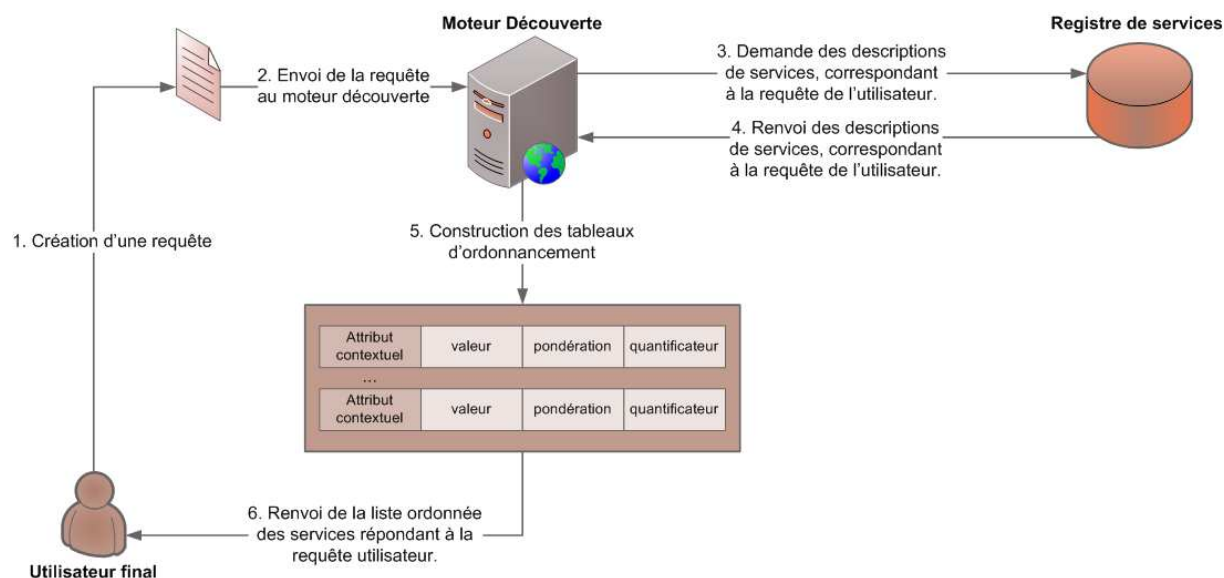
Moteur Découverte

Registre de services

2. Envoi de la requête au moteur découverte

3. Demande des descriptions de services, correspondant à la requête de l'utilisateur.

4. Renvoi des descriptions de services, correspondant à la requête de l'utilisateur.

1. Création d'une requête

5. Construction des tableaux d'ordonnancement

| Attribut contextuel | valeur | pondération | quantificateur |
|---|---|---|---|
| ... | | | |
| Attribut contextuel | valeur | pondération | quantificateur |

6. Renvoi de la liste ordonnée des services répondant à la requête utilisateur.

Utilisateur final